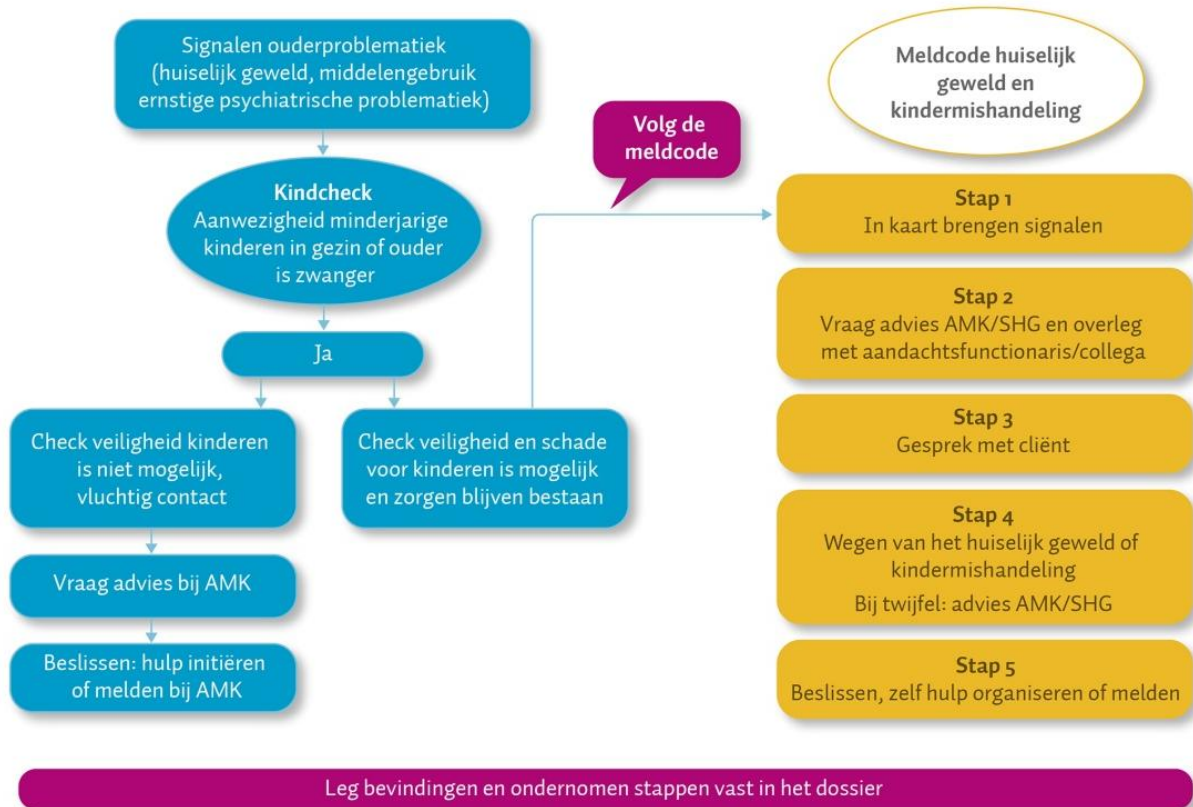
Signalen ouderproblematiek (huiselijk geweld, middelengebruik ernstige psychiatrische problematiek)

Kindcheck
Aanwezigheid minderjarige kinderen in gezin of ouder is zwanger

Ja

Check veiligheid kinderen is niet mogelijk, vluchtig contact

Vraag advies bij AMK

Beslissen: hulp initiëren of melden bij AMK

Check veiligheid en schade voor kinderen is mogelijk en zorgen blijven bestaan

Volg de meldcode

Meldcode huiselijk geweld en kindermishandeling

Stap 1
In kaart brengen signalen

Stap 2
Vraag advies AMK/SHG en overleg met aandachtsfunctionaris/collega

Stap 3
Gesprek met cliënt

Stap 4
Wegen van het huiselijk geweld of kindermishandeling
Bij twijfel: advies AMK/SHG

Stap 5
Beslissen, zelf hulp organiseren of melden

Leg bevindingen en ondernomen stappen vast in het dossier